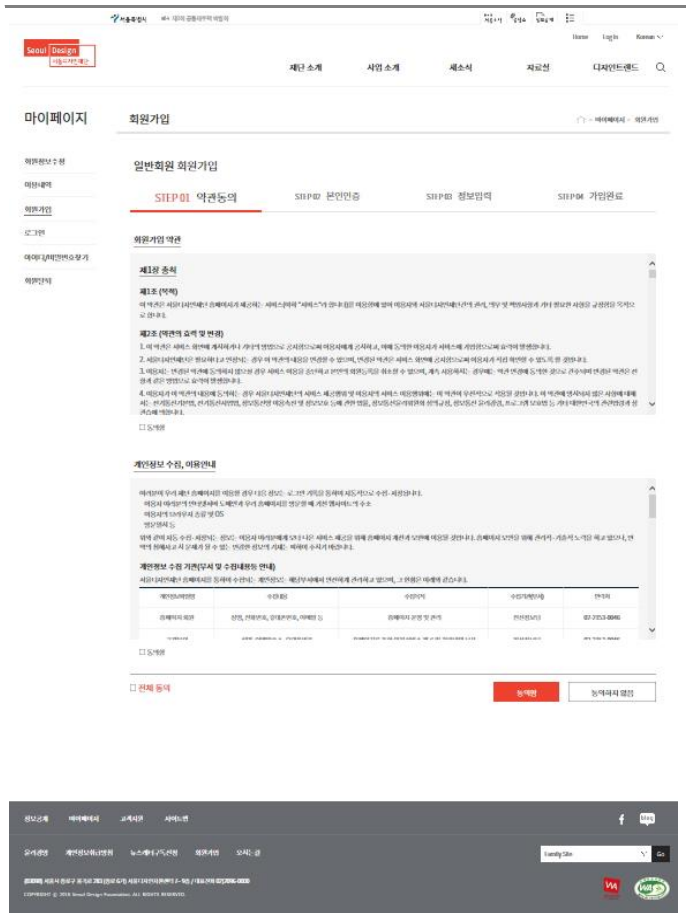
서울특별시 | 대한민국 공공디자인 재단

Seoul Design 서울디자인재단

Home Login Korean

재단 소개 사업 소개 새소식 자료실 디자인트렌드

마이페이지

회원정보수정
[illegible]
회원가입
로그인
아이디/비밀번호찾기
회원탈퇴

회원가입

마이페이지 > 회원가입

일반회원 회원가입

STEP 01 약관동의 STEP 02 본인인증 STEP 03 정보입력 STEP 04 가입완료

회원가입 약관

제1장 총칙

제1조 (목적)

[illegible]

제2조 (약관의 효력 및 변경)

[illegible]

□ 동의함

개인정보 수집, 이용안내

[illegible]

개인정보 수집 거부(무시 및 수집내용등 안내)

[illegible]

| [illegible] | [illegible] | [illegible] | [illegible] | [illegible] |
|---|---|---|---|---|
| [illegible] | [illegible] | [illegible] | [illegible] | 02-2153-0046 |

□ 동의함

□ 전체 동의

동의함 동의하지 않음

정보공개 마이페이지 고객서비스 사이트맵

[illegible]

Family Site Go

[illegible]
COPYRIGHT © 2016 Seoul Design Foundation. ALL RIGHTS RESERVED.